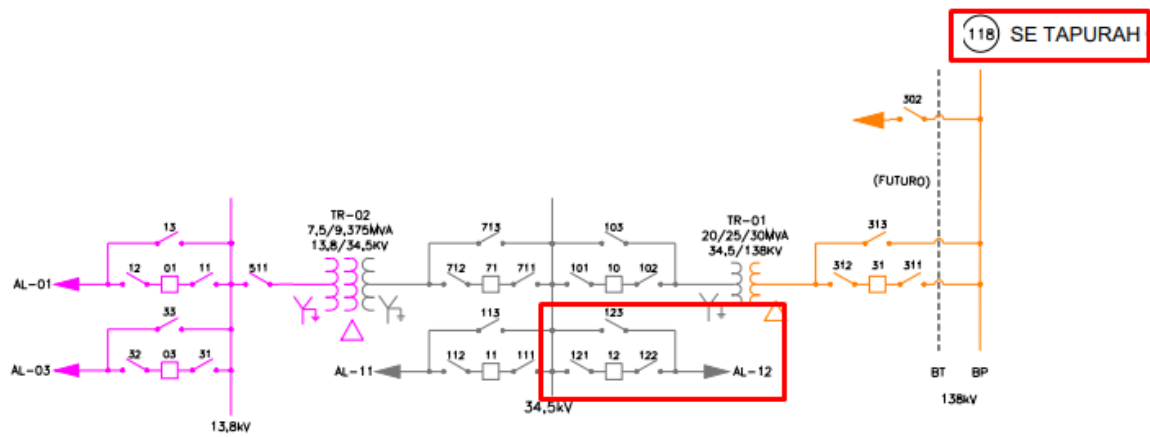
118 SE TAPURAH

302

(FUTURO)

13

12 01 11

AL-01

33

32 03 31

AL-03

13,8kV

511

TR-02
7,5/9,375MVA
13,8/34,5KV

713

712 71 711

113

112 11 111

AL-11

34,5kV

103

101 10 102

123

121 12 122

AL-12

TR-01
20/25/30MVA
34,5/138KV

313

312 31 311

BT BP

138kV